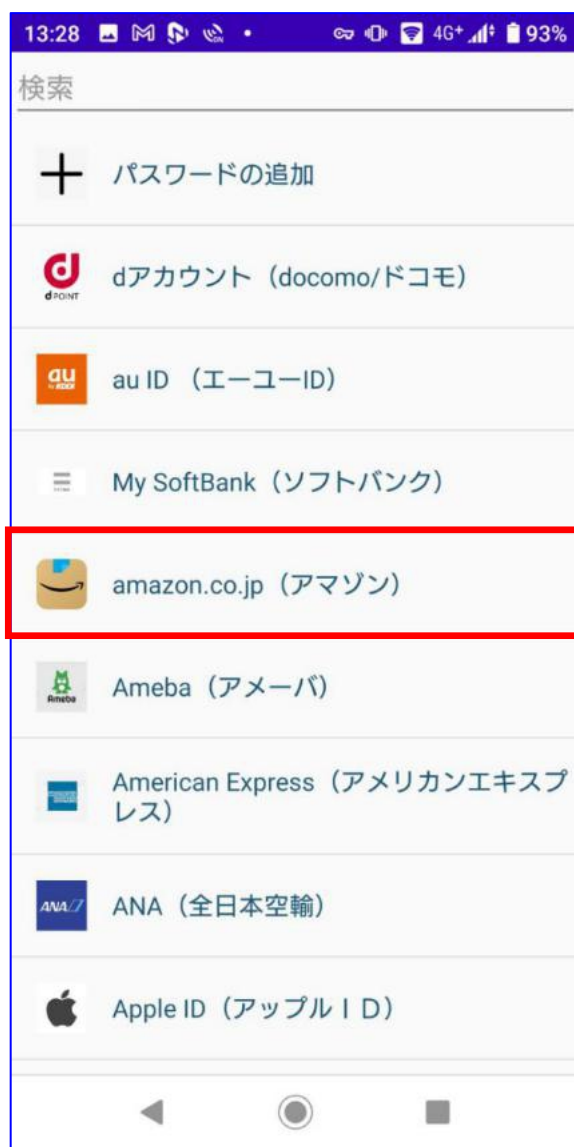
13:28 4G+ 93%

検索

パスワードの追加

d POINT dアカウント（docomo/ドコモ）

au by KDDI au ID （エーユーID）

My SoftBank（ソフトバンク）

amazon.co.jp（アマゾン）

Ameba Ameba（アメーバ）

American Express（アメリカンエキスプレス）

ANA ANA（全日本空輸）

Apple ID（アップルＩＤ）